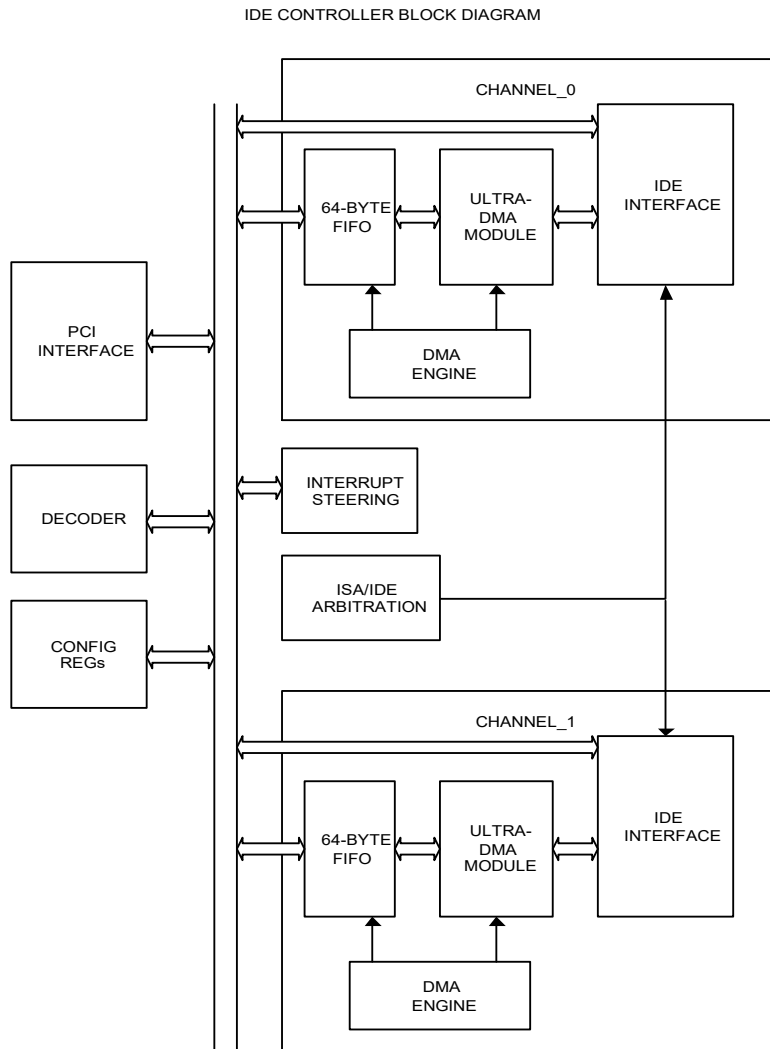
IDE CONTROLLER BLOCK DIAGRAM

CHANNEL_0

64-BYTE FIFO

ULTRA-DMA MODULE

IDE INTERFACE

DMA ENGINE

PCI INTERFACE

DECODER

INTERRUPT STEERING

ISA/IDE ARBITRATION

CONFIG REGs

CHANNEL_1

64-BYTE FIFO

ULTRA-DMA MODULE

IDE INTERFACE

DMA ENGINE